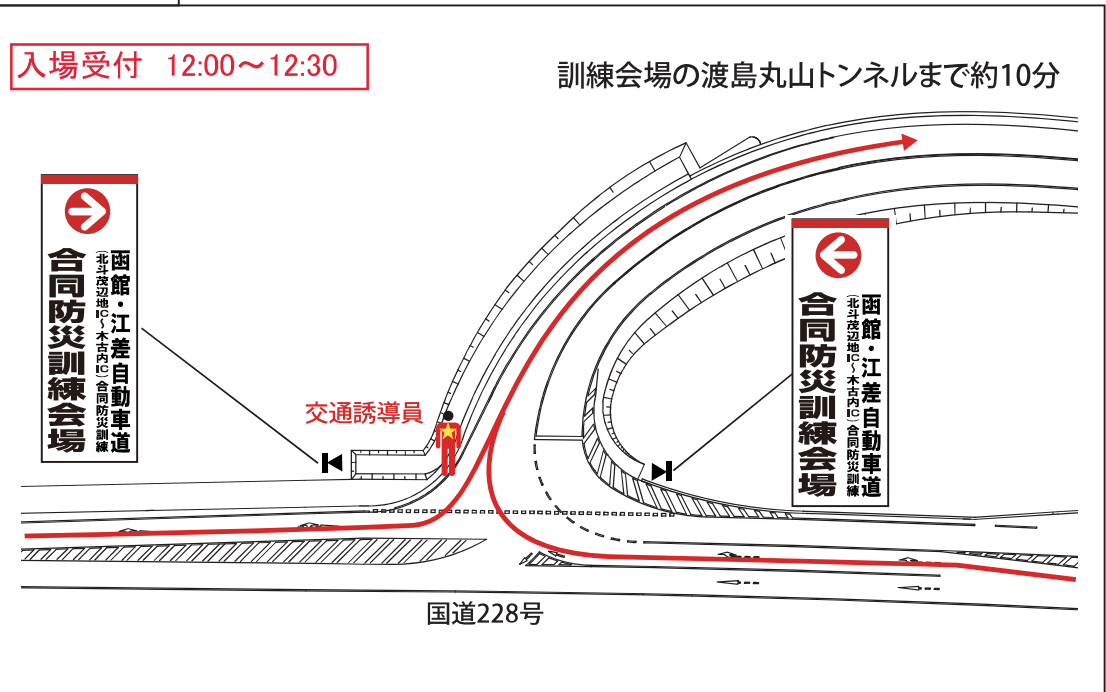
入場受付　12:00～12:30

訓練会場の渡島丸山トンネルまで約10分

函館・江差自動車道
（北斗茂辺地IC～木古内IC）合同防災訓練
合同防災訓練会場

交通誘導員

函館・江差自動車道
（北斗茂辺地IC～木古内IC）合同防災訓練
合同防災訓練会場

国道228号